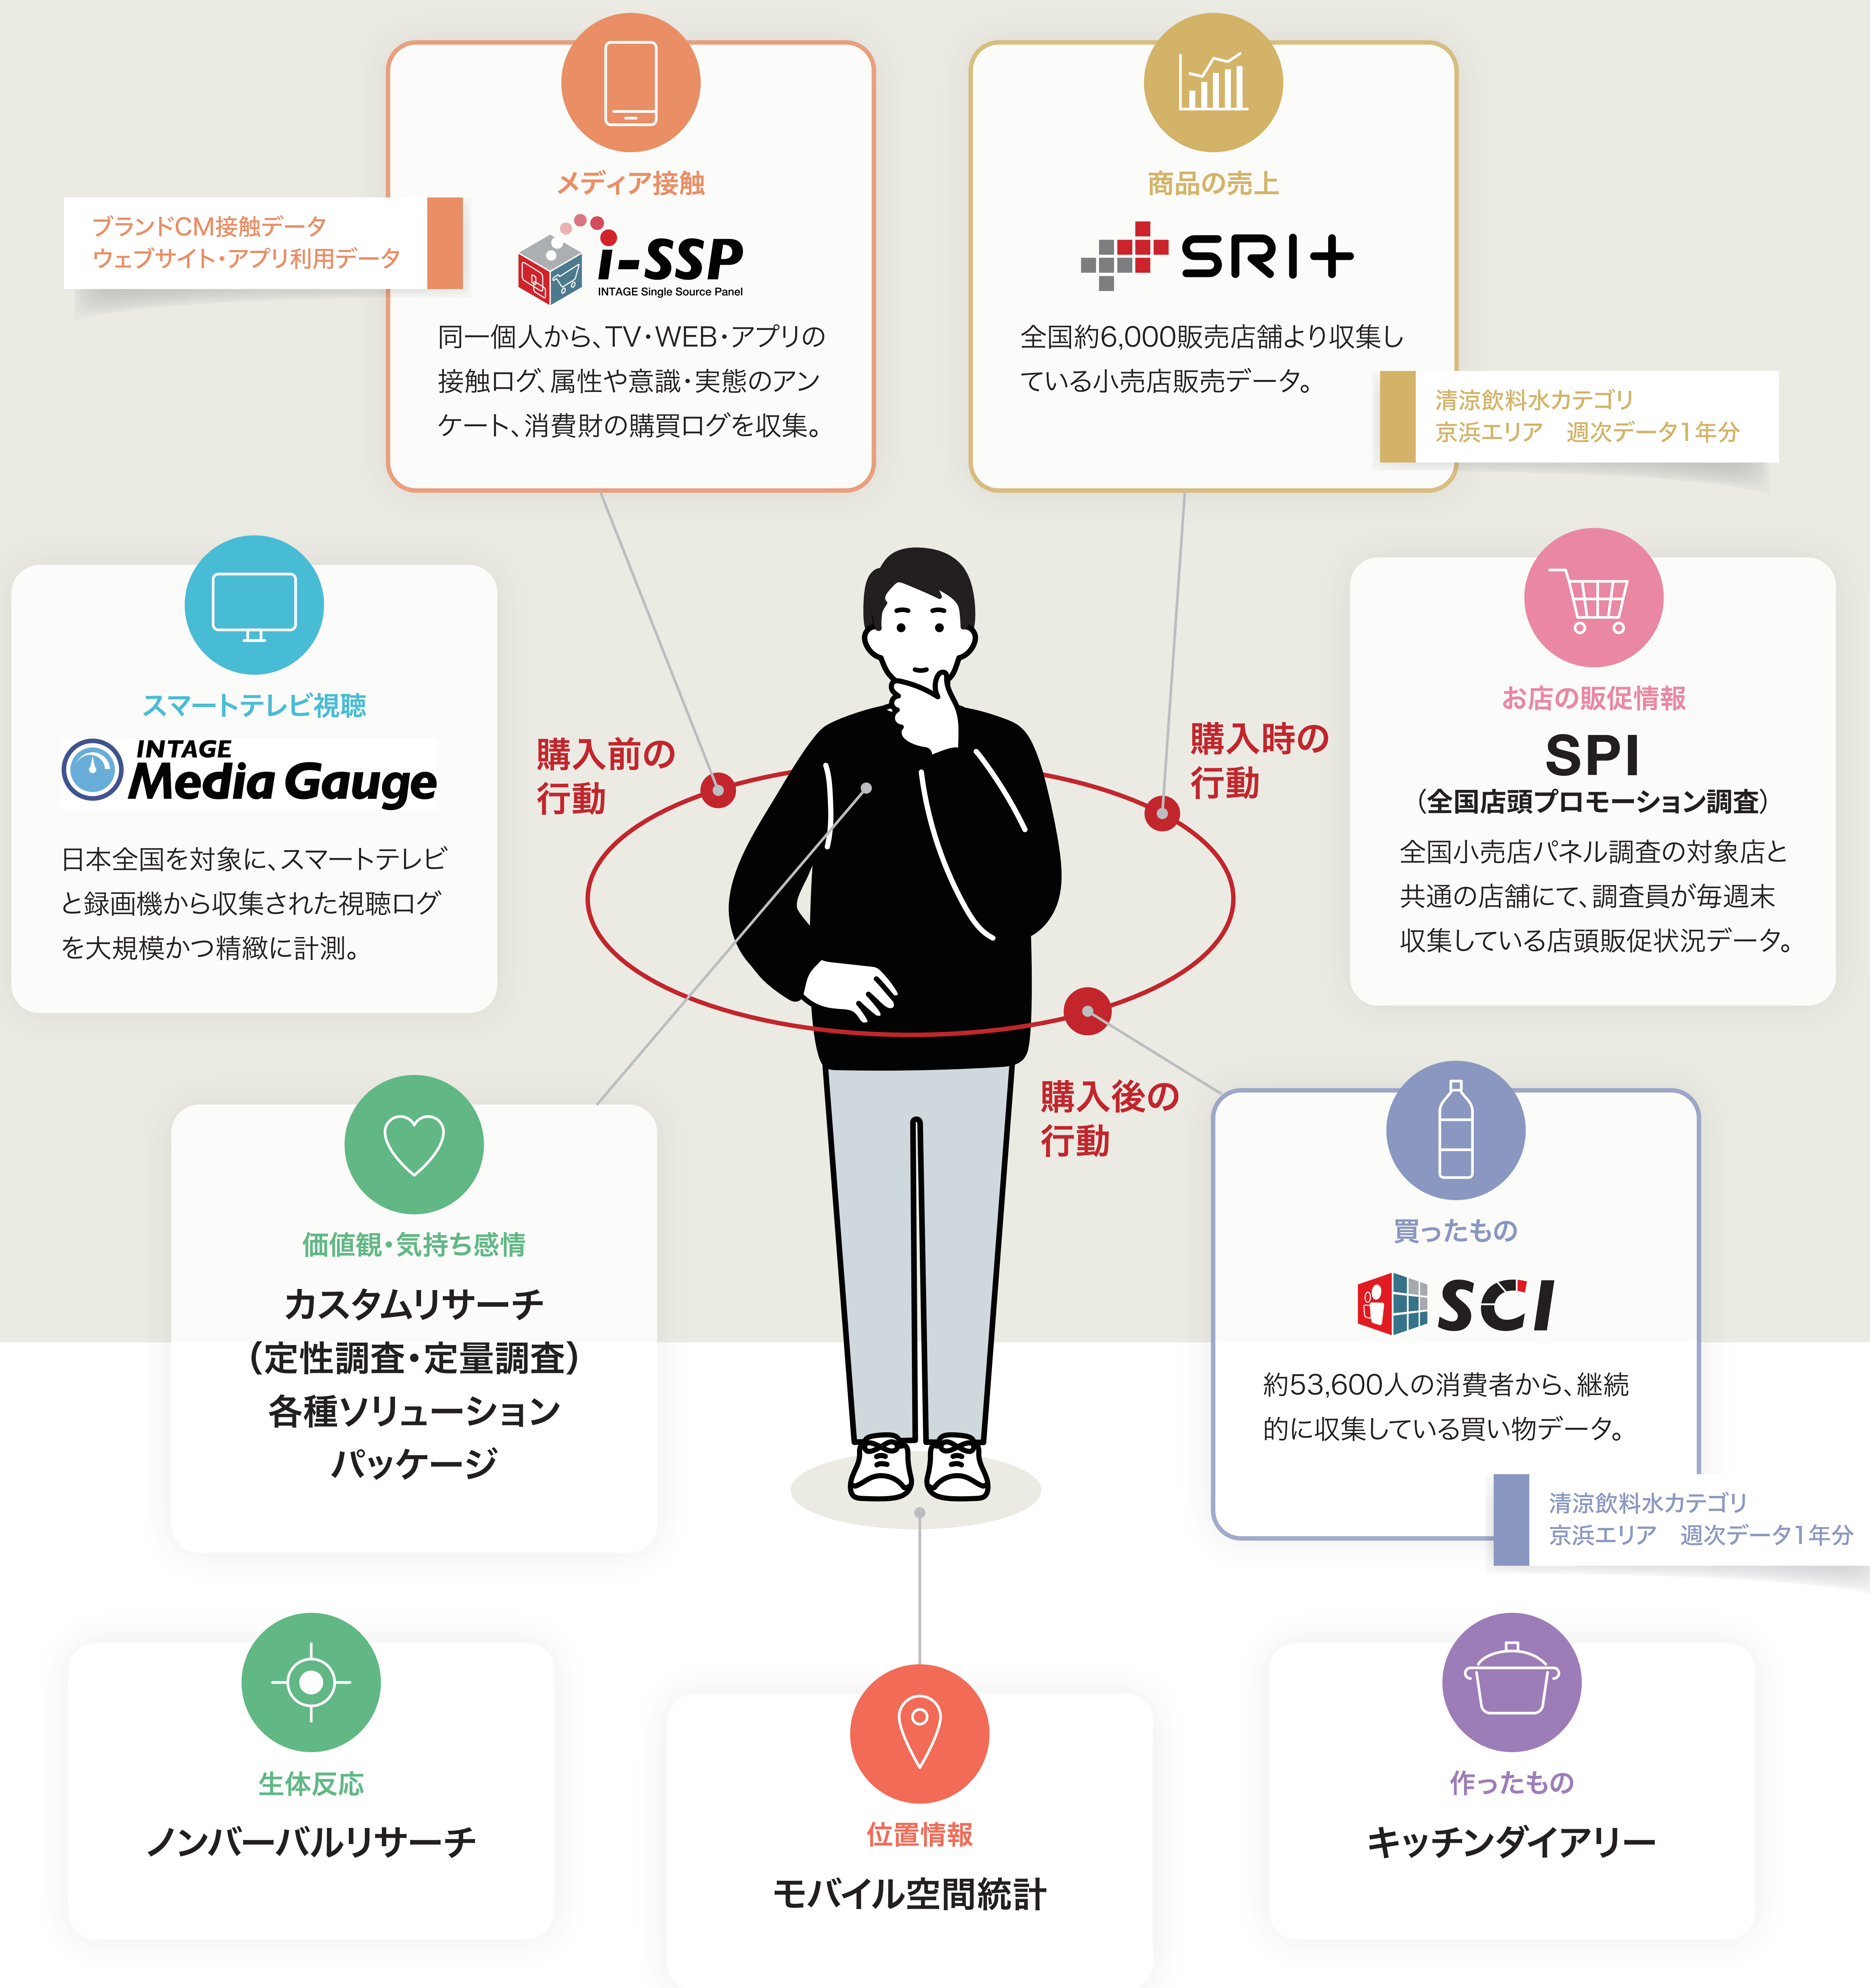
ブランドCM接触データ
ウェブサイト・アプリ利用データ

メディア接触

i-SSP
INTAGE Single Source Panel

同一個人から、TV・WEB・アプリの接触ログ、属性や意識・実態のアンケート、消費財の購買ログを収集。

商品の売上

SRI+

全国約6,000販売店舗より収集している小売店販売データ。

清涼飲料水カテゴリ
京浜エリア　週次データ1年分

スマートテレビ視聴

INTAGE Media Gauge

日本全国を対象に、スマートテレビと録画機から収集された視聴ログを大規模かつ精緻に計測。

購入前の行動

購入時の行動

お店の販促情報

SPI
（全国店頭プロモーション調査）

全国小売店パネル調査の対象店と共通の店舗にて、調査員が毎週末収集している店頭販促状況データ。

購入後の行動

価値観・気持ち感情

カスタムリサーチ
（定性調査・定量調査）
各種ソリューション
パッケージ

買ったもの

SCI

約53,600人の消費者から、継続的に収集している買い物データ。

清涼飲料水カテゴリ
京浜エリア　週次データ1年分

生体反応

ノンバーバルリサーチ

位置情報

モバイル空間統計

作ったもの

キッチンダイアリー